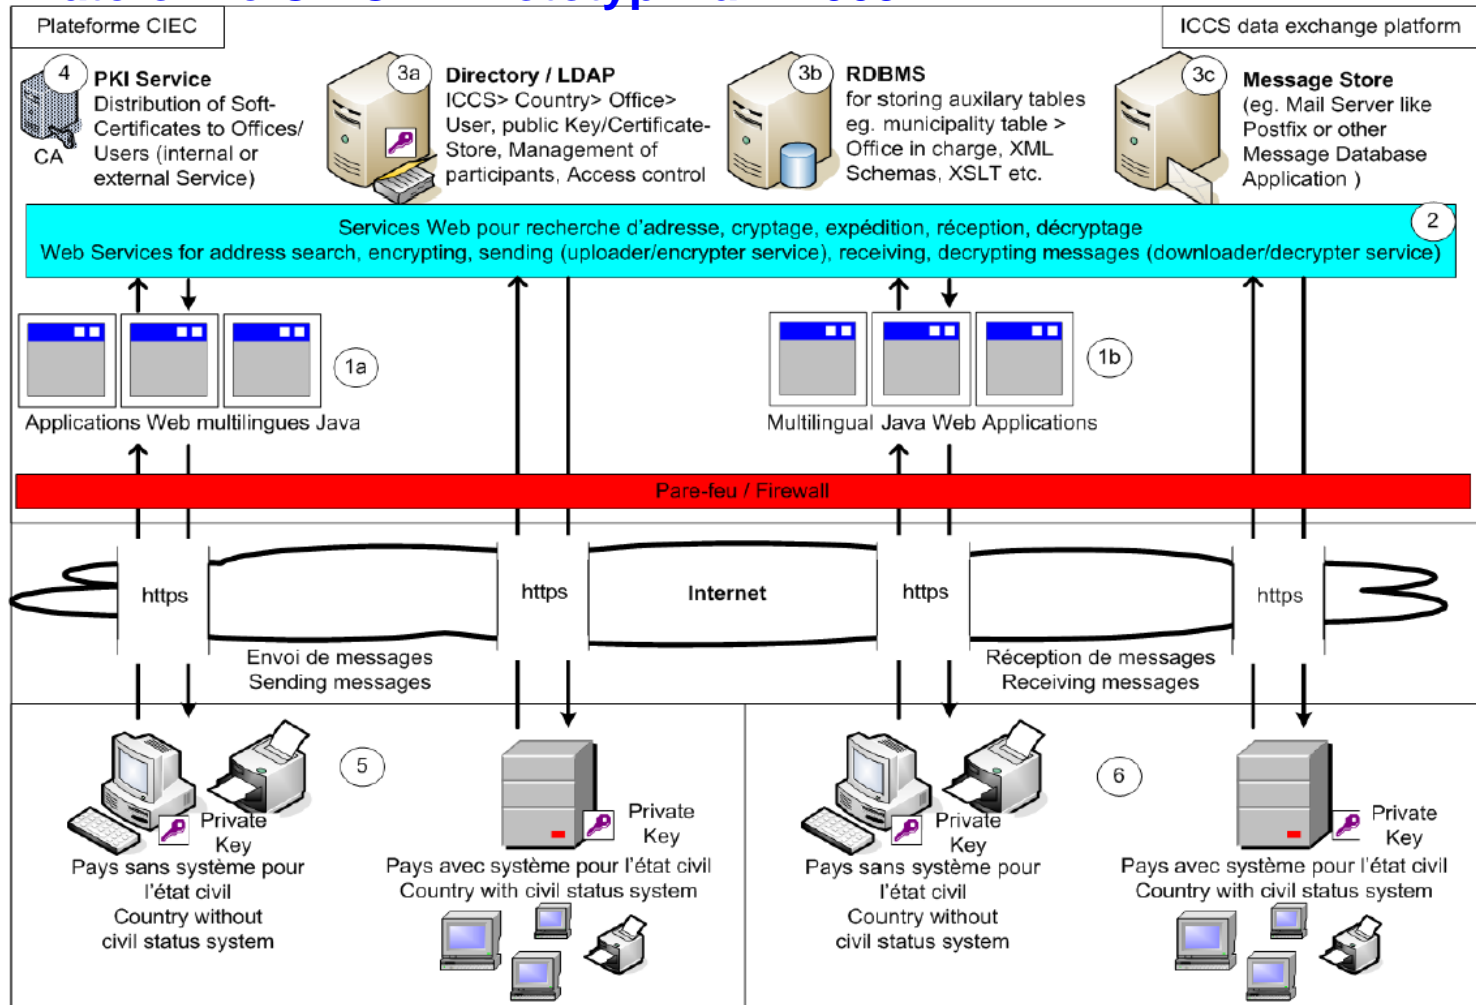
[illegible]

Plateforme CIEC

ICCS data exchange platform

4 CA **PKI Service** Distribution of Soft-Certificates to Offices/ Users (internal or external Service)

3a **Directory / LDAP** ICCS> Country> Office> User, public Key/Certificate-Store, Management of participants, Access control

3b **RDBMS** for storing auxilary tables eg. municipality table > Office in charge, XML Schemas, XSLT etc.

3c **Message Store** (eg. Mail Server like Postfix or other Message Database Application )

Services Web pour recherche d'adresse, cryptage, expédition, réception, décryptage
Web Services for address search, encrypting, sending (uploader/encrypter service), receiving, decrypting messages (downloader/decrypter service) 2

1a
Applications Web multilingues Java

1b
Multilingual Java Web Applications

Pare-feu / Firewall

https https **Internet** https https

Envoi de messages
Sending messages

Réception de messages
Receiving messages

5

Private Key
Pays sans système pour l'état civil
Country without civil status system

Private Key
Pays avec système pour l'état civil
Country with civil status system

6

Private Key
Pays sans système pour l'état civil
Country without civil status system

Private Key
Pays avec système pour l'état civil
Country with civil status system